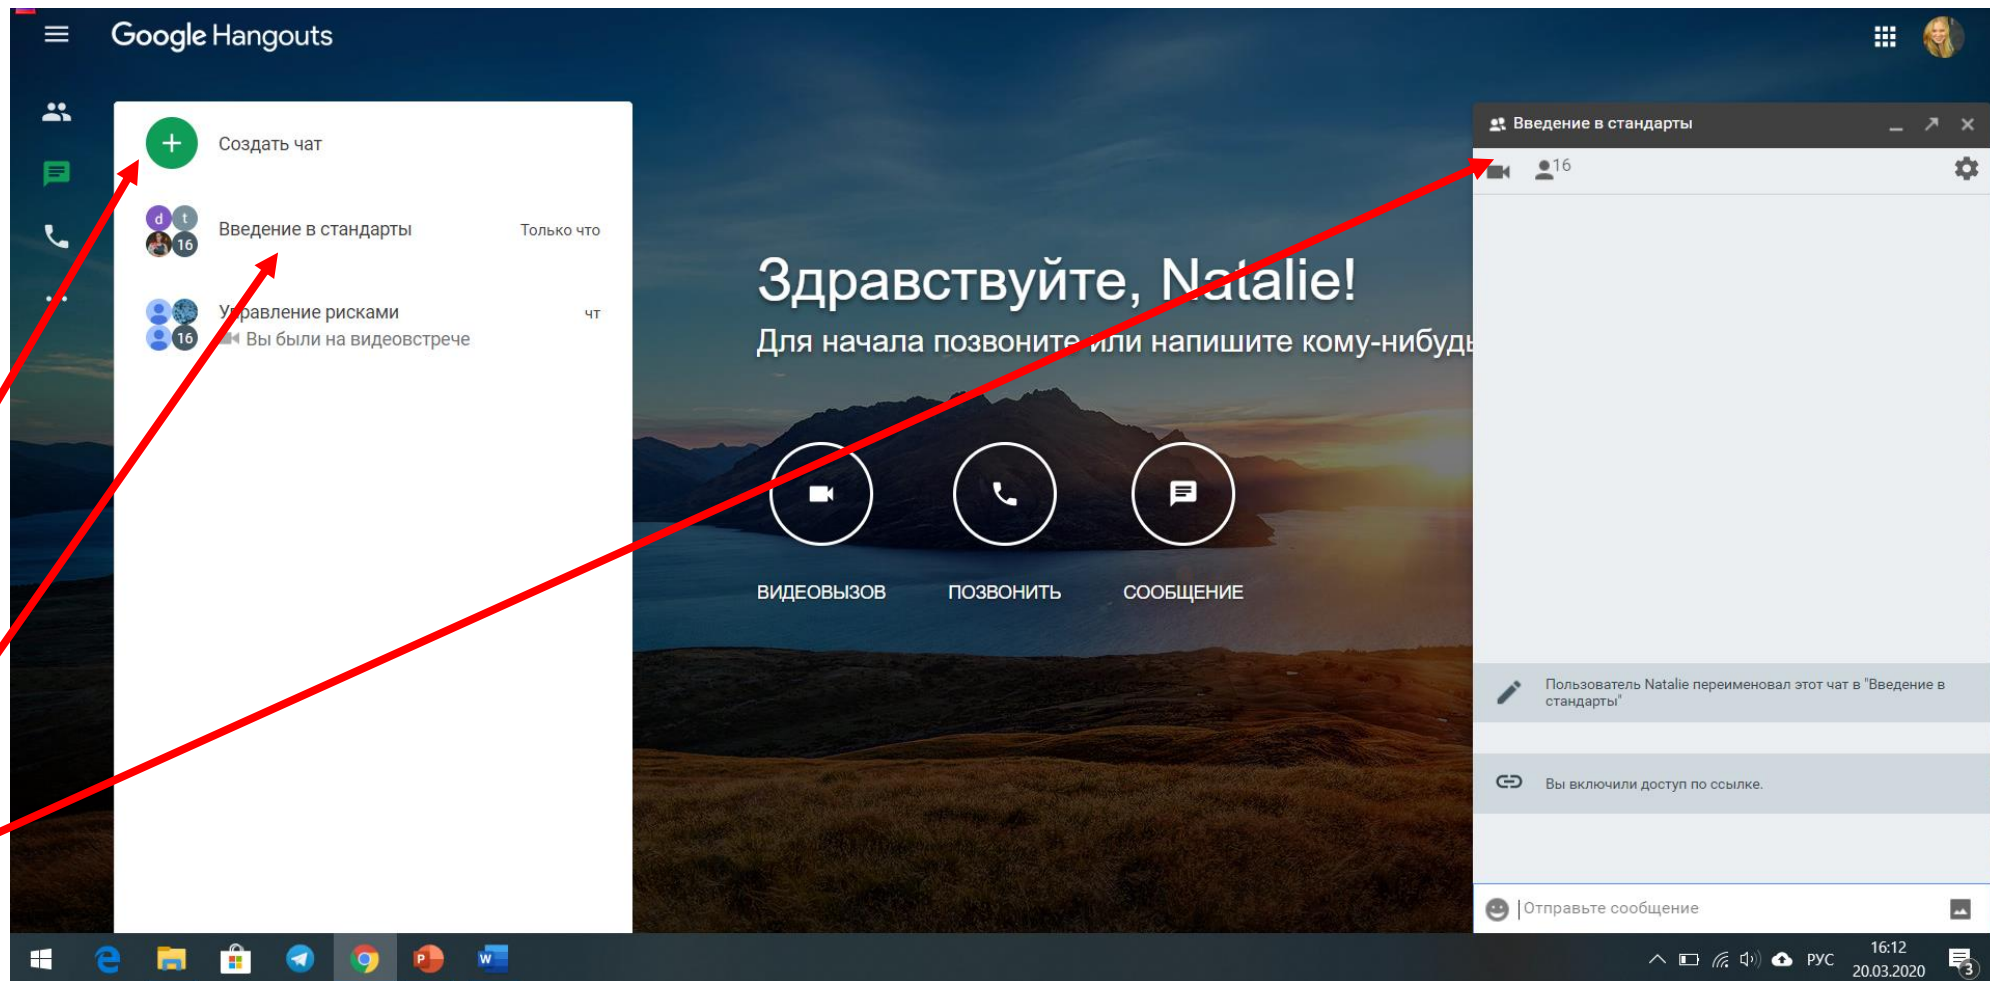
Google Hangouts

Создать чат

d t 16 Введение в стандарты Только что

16 Управление рисками чт
Вы были на видеовстрече

Здравствуйте, Natalie!
Для начала позвоните или напишите кому-нибудь

ВИДЕОВЫЗОВ ПОЗВОНИТЬ СООБЩЕНИЕ

Введение в стандарты

16

Пользователь Natalie переименовал этот чат в "Введение в стандарты"

Вы включили доступ по ссылке.

Отправьте сообщение

РУС 16:12 20.03.2020 3